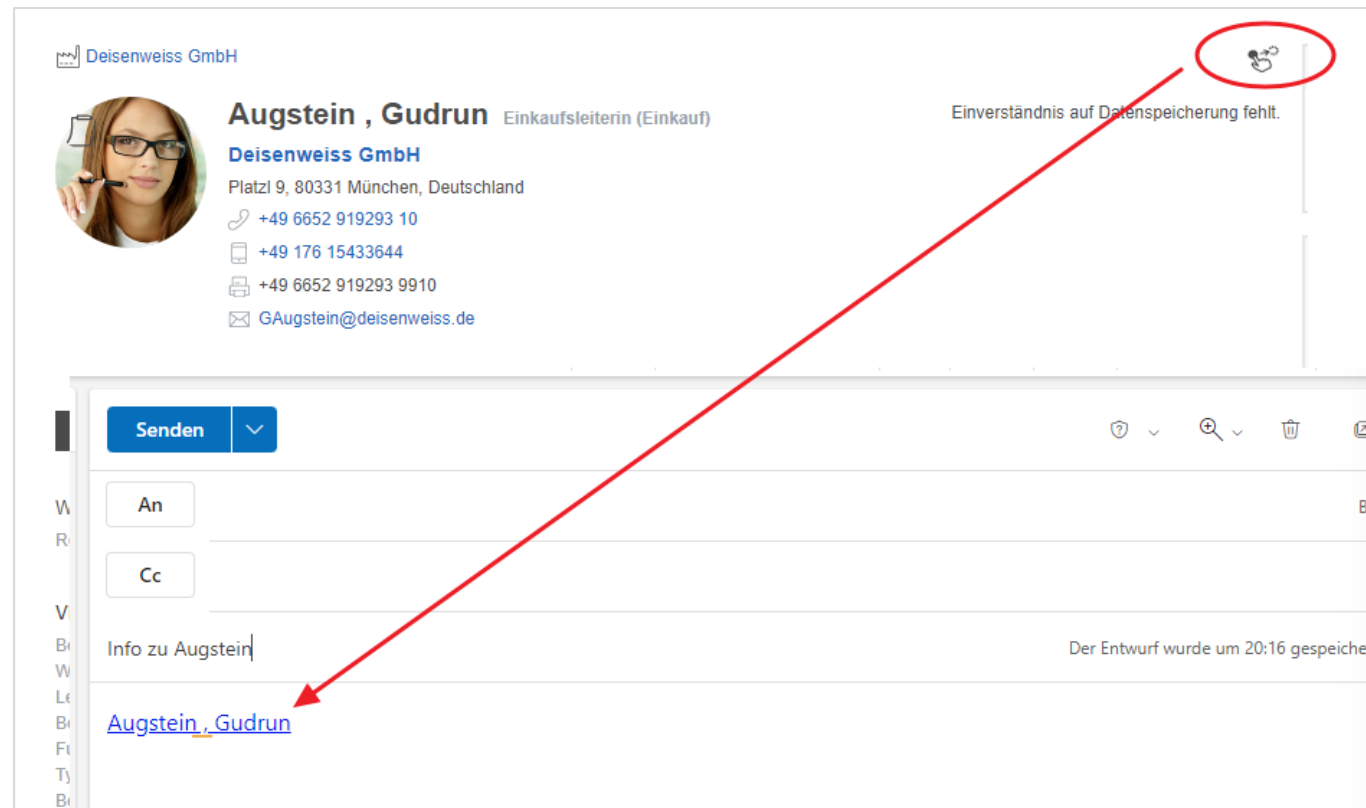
Deisenweiss GmbH

Augstein , Gudrun Einkaufsleiterin (Einkauf)

Einverständnis auf Datenspeicherung fehlt.

Deisenweiss GmbH

Platzl 9, 80331 München, Deutschland

+49 6652 919293 10

+49 176 15433644

+49 6652 919293 9910

GAugstein@deisenweiss.de

W
R

V
B
W
L
B
F
T
B

Senden

An

Cc

Info zu Augstein

Der Entwurf wurde um 20:16 gespeiche

Augstein , Gudrun